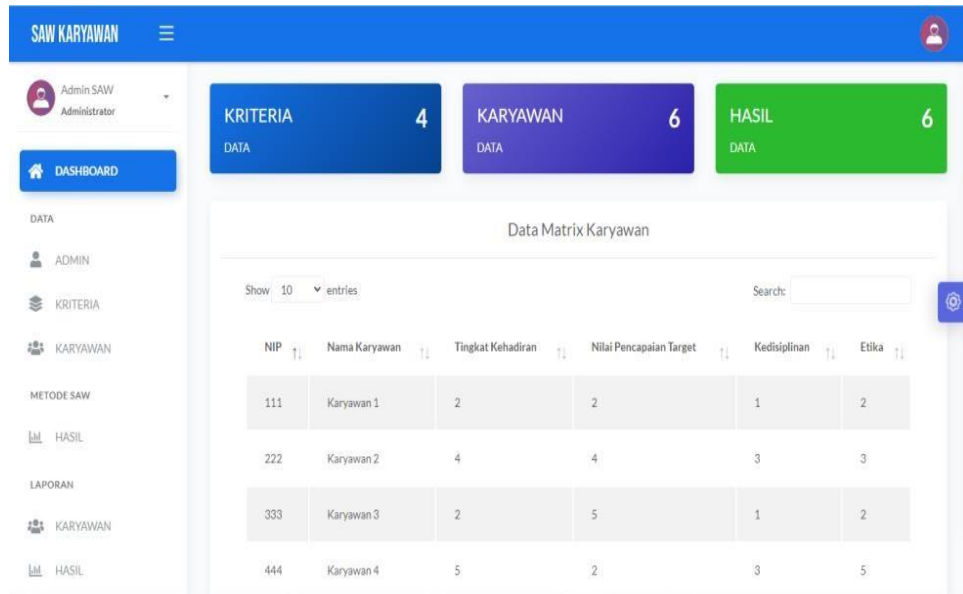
SAW KARYAWAN

Admin SAW
Administrator

DASHBOARD

DATA

ADMIN

KRITERIA

KARYAWAN

METODE SAW

HASIL

LAPORAN

KARYAWAN

HASIL

KRITERIA
DATA
4

KARYAWAN
DATA
6

HASIL
DATA
6

Data Matrix Karyawan

Show 10 entries

Search:

| NIP | Nama Karyawan | Tingkat Kehadiran | Nilai Pencapaian Target | Kedisiplinan | Etika |
|---|---|---|---|---|---|
| 111 | Karyawan 1 | 2 | 2 | 1 | 2 |
| 222 | Karyawan 2 | 4 | 4 | 3 | 3 |
| 333 | Karyawan 3 | 2 | 5 | 1 | 2 |
| 444 | Karyawan 4 | 5 | 2 | 3 | 5 |